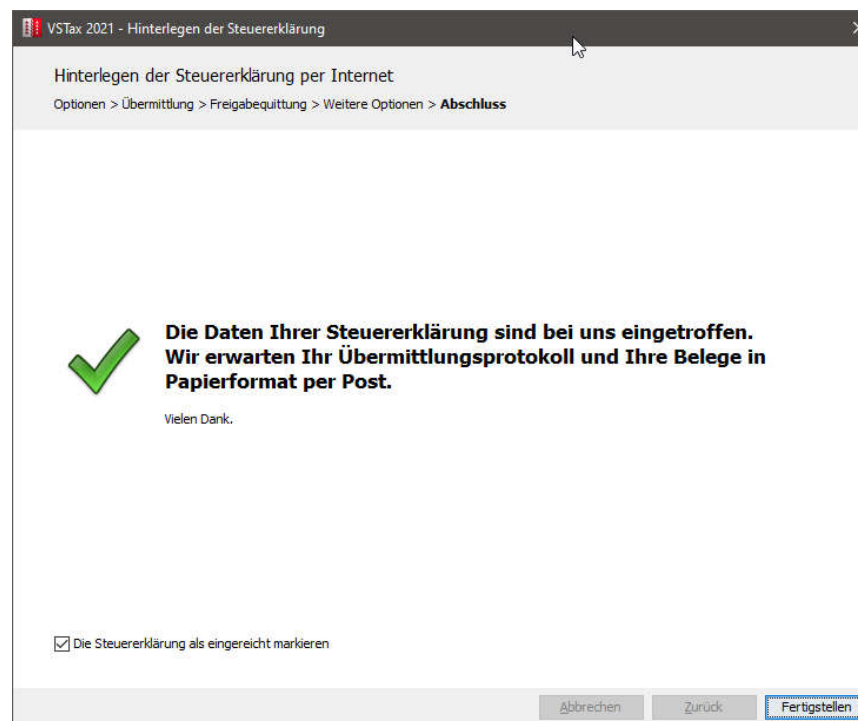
VSTax 2021 - Hinterlegen der Steuererklärung

Hinterlegen der Steuererklärung per Internet

Optionen > Übermittlung > Freigabequittung > Weitere Optionen > **Abschluss**

**Die Daten Ihrer Steuererklärung sind bei uns eingetroffen. Wir erwarten Ihr Übermittlungsprotokoll und Ihre Belege in Papierformat per Post.**

Vielen Dank.

Die Steuererklärung als eingereicht markieren

Abbrechen Zurück Fertigstellen